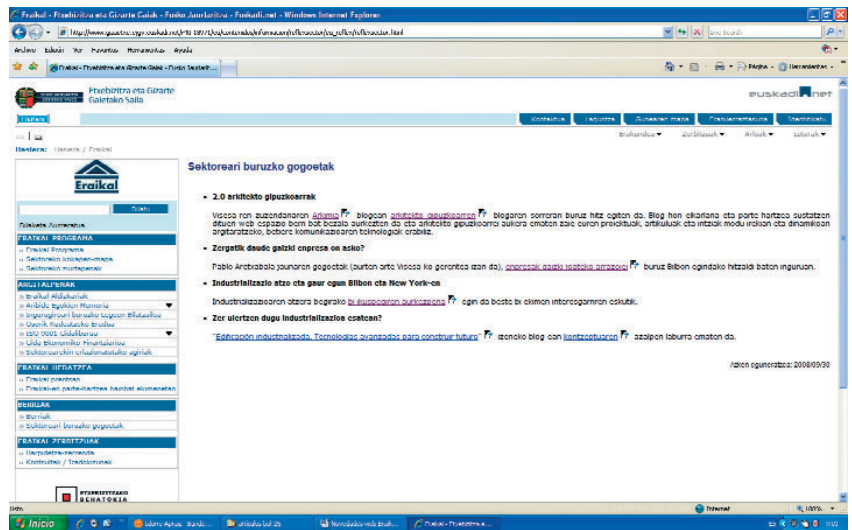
Eraikal - Etxebizitza eta Gizarte Gaiak - Eusko Jaurlaritza - Euskadi.net - Windows Internet Explorer

http://www.garraioak.ejgv.euskadi.net/r41-18971/eu/contenidos/informacion/reflexiones/eu_reflex/reflexiones.html

Live Search

Archivo Edición Ver Favoritos Herramientas Ayuda

Eraikal - Etxebizitza eta Gizarte Gaiak - Eusko Jaurlaritz...

Página Herramientas

Etxebizitza eta Gizarte Gaietako Saila

euskadi.net

Hasiera

Kontaktua Laguntza Gunearen mapa Erantzunezkoa Identifikatu

Erakundea Zerbitzuak Arloak Zaluak

Hasiera: Hasiera / Eraikal

Eraikal

Bilatu

Bilaketa Aurreratua

ERAIKAL PROGRAMA
» Eraikal Programa
» Sektorearen kolaboratzaileak
» Sektorearen partaideak

ARGITALPENAK
» Eraikal Aldizkariak
» Ariketa egoeren Memoria
» Ingurugiroari buruzko txostenak
» Obrak Kudeatzeko Eredua
» ISO 9001 Gidaliburua
» Gida Ekonomiko Finantzarioa
» Sektorearen ezaugarriak

ERAIKAL HEDAPENA
» Eraikal prentsan
» Eraikal-en parte-hartzea hainbat ekimenetan

BERRIAK
» Berriak
» Sektoreari buruzko gogoetak

ERAIKAL ZERBITZUAK
» Harpidetza-zerrenda
» Kontaktua / Iradokizunak

ETXEBIZITZA SEKRETARIOTZA

Sektoreari buruzko gogoetak

2.0 arkitekto gipuzkoarrak

Viesca ren zuzendariaren Arkimia blogean arkitekto gipuzkoarren blogaren sorreren buruz hitz egiten da. Blog hori elkartean eta parte hartzea sustatzen diharen web espazio bera bat bezala aurkezten da eta arkitekto gipuzkoarrei aukera ematen zaie euren proiektuak, artikuluak eta iritziak modu irekian eta dinamikoan argitaratzeko, bertoro komunikazioaren teknologiak erabiliz.

Zergatik daude gaizki enpresa on asko?

Pablo Arebiabala jaunaren gogoetak (aurten arte Viesca ko gerentea izan da), enpresak gaizki kaltoko arrazoiei buruz Bilbon egindako hitzaldi baten inguruan.

Industrializazio atzo eta gaur egun Bilbon eta New York-en

Industrializazioaren atzera begirako bi ikuspegiren aurkezpena egin da beste bi ekimen interesgarriren eskutik.

Zer ulertzen dugu industrializazioa esatean?

"Edificación industrializada. Tecnologías avanzadas para construir futuro" izeneko blog eta kontzeptuaren azalpen laburra ematen da.

Azken eguneratzea: 2008/09/30

Listo

Internet

100%

Inicio

Eraikal - Etxebizitza ...

Novedades web Eraik...

11:01